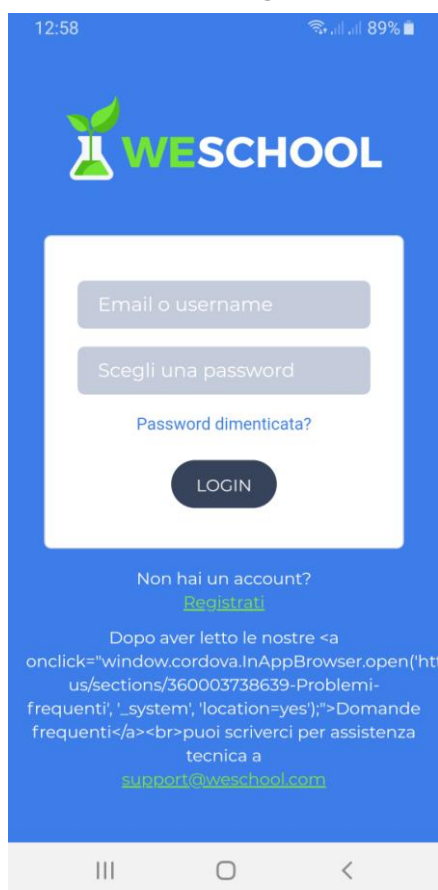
12:58 89%

WESCHOOL

Email o username

Scegli una password

Password dimenticata?

LOGIN

Non hai un account?
Registrati

Dopo aver letto le nostre <a onclick="window.cordova.InAppBrowser.open('htt us/sections/360003738639-Problemi-frequenti', '_system', 'location=yes');">Domande frequenti</a><br>puoi scriverci per assistenza tecnica a
support@weschool.com